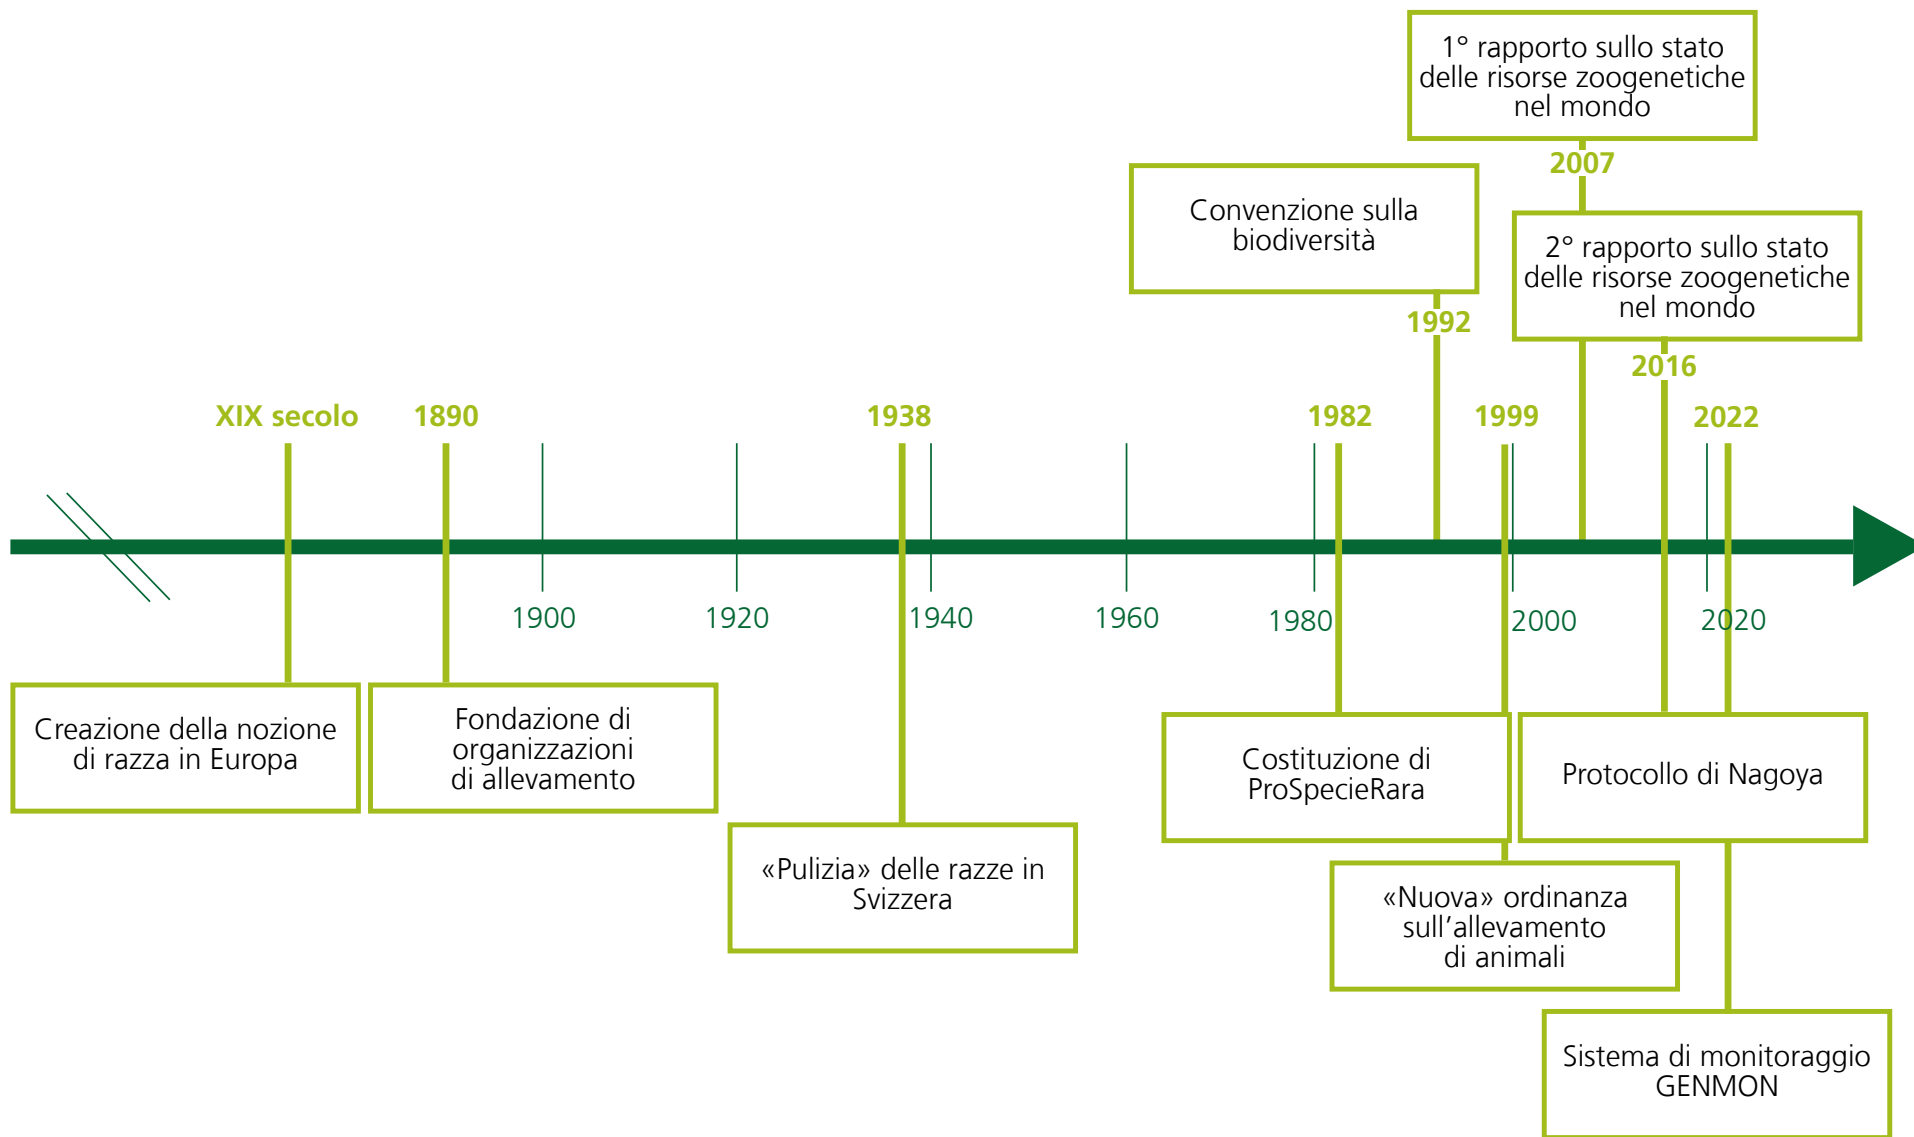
1° rapporto sullo stato delle risorse zoogenetiche nel mondo

2007

Convenzione sulla biodiversità

2° rapporto sullo stato delle risorse zoogenetiche nel mondo

1992

2016

XIX secolo

1890

1938

1982

1999

2022

1900

1920

1940

1960

1980

2000

2020

Creazione della nozione di razza in Europa

Fondazione di organizzazioni di allevamento

Costituzione di ProSpecieRara

Protocollo di Nagoya

«Pulizia» delle razze in Svizzera

«Nuova» ordinanza sull’allevamento di animali

Sistema di monitoraggio GENMON